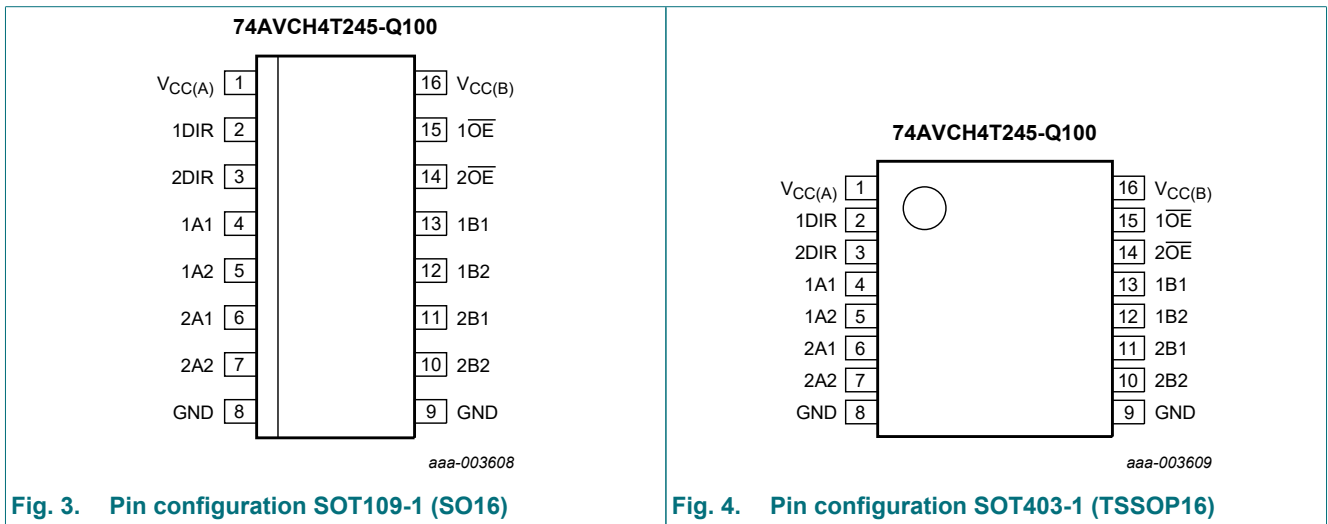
74AVCH4T245-Q100

$V_{CC(A)}$ 1
1DIR 2
2DIR 3
1A1 4
1A2 5
2A1 6
2A2 7
GND 8

16 $V_{CC(B)}$
15 $1\overline{OE}$
14 $2\overline{OE}$
13 1B1
12 1B2
11 2B1
10 2B2
9 GND

aaa-003608

Fig. 3. Pin configuration SOT109-1 (SO16)

74AVCH4T245-Q100

$V_{CC(A)}$ 1
1DIR 2
2DIR 3
1A1 4
1A2 5
2A1 6
2A2 7
GND 8

16 $V_{CC(B)}$
15 $1\overline{OE}$
14 $2\overline{OE}$
13 1B1
12 1B2
11 2B1
10 2B2
9 GND

aaa-003609

Fig. 4. Pin configuration SOT403-1 (TSSOP16)